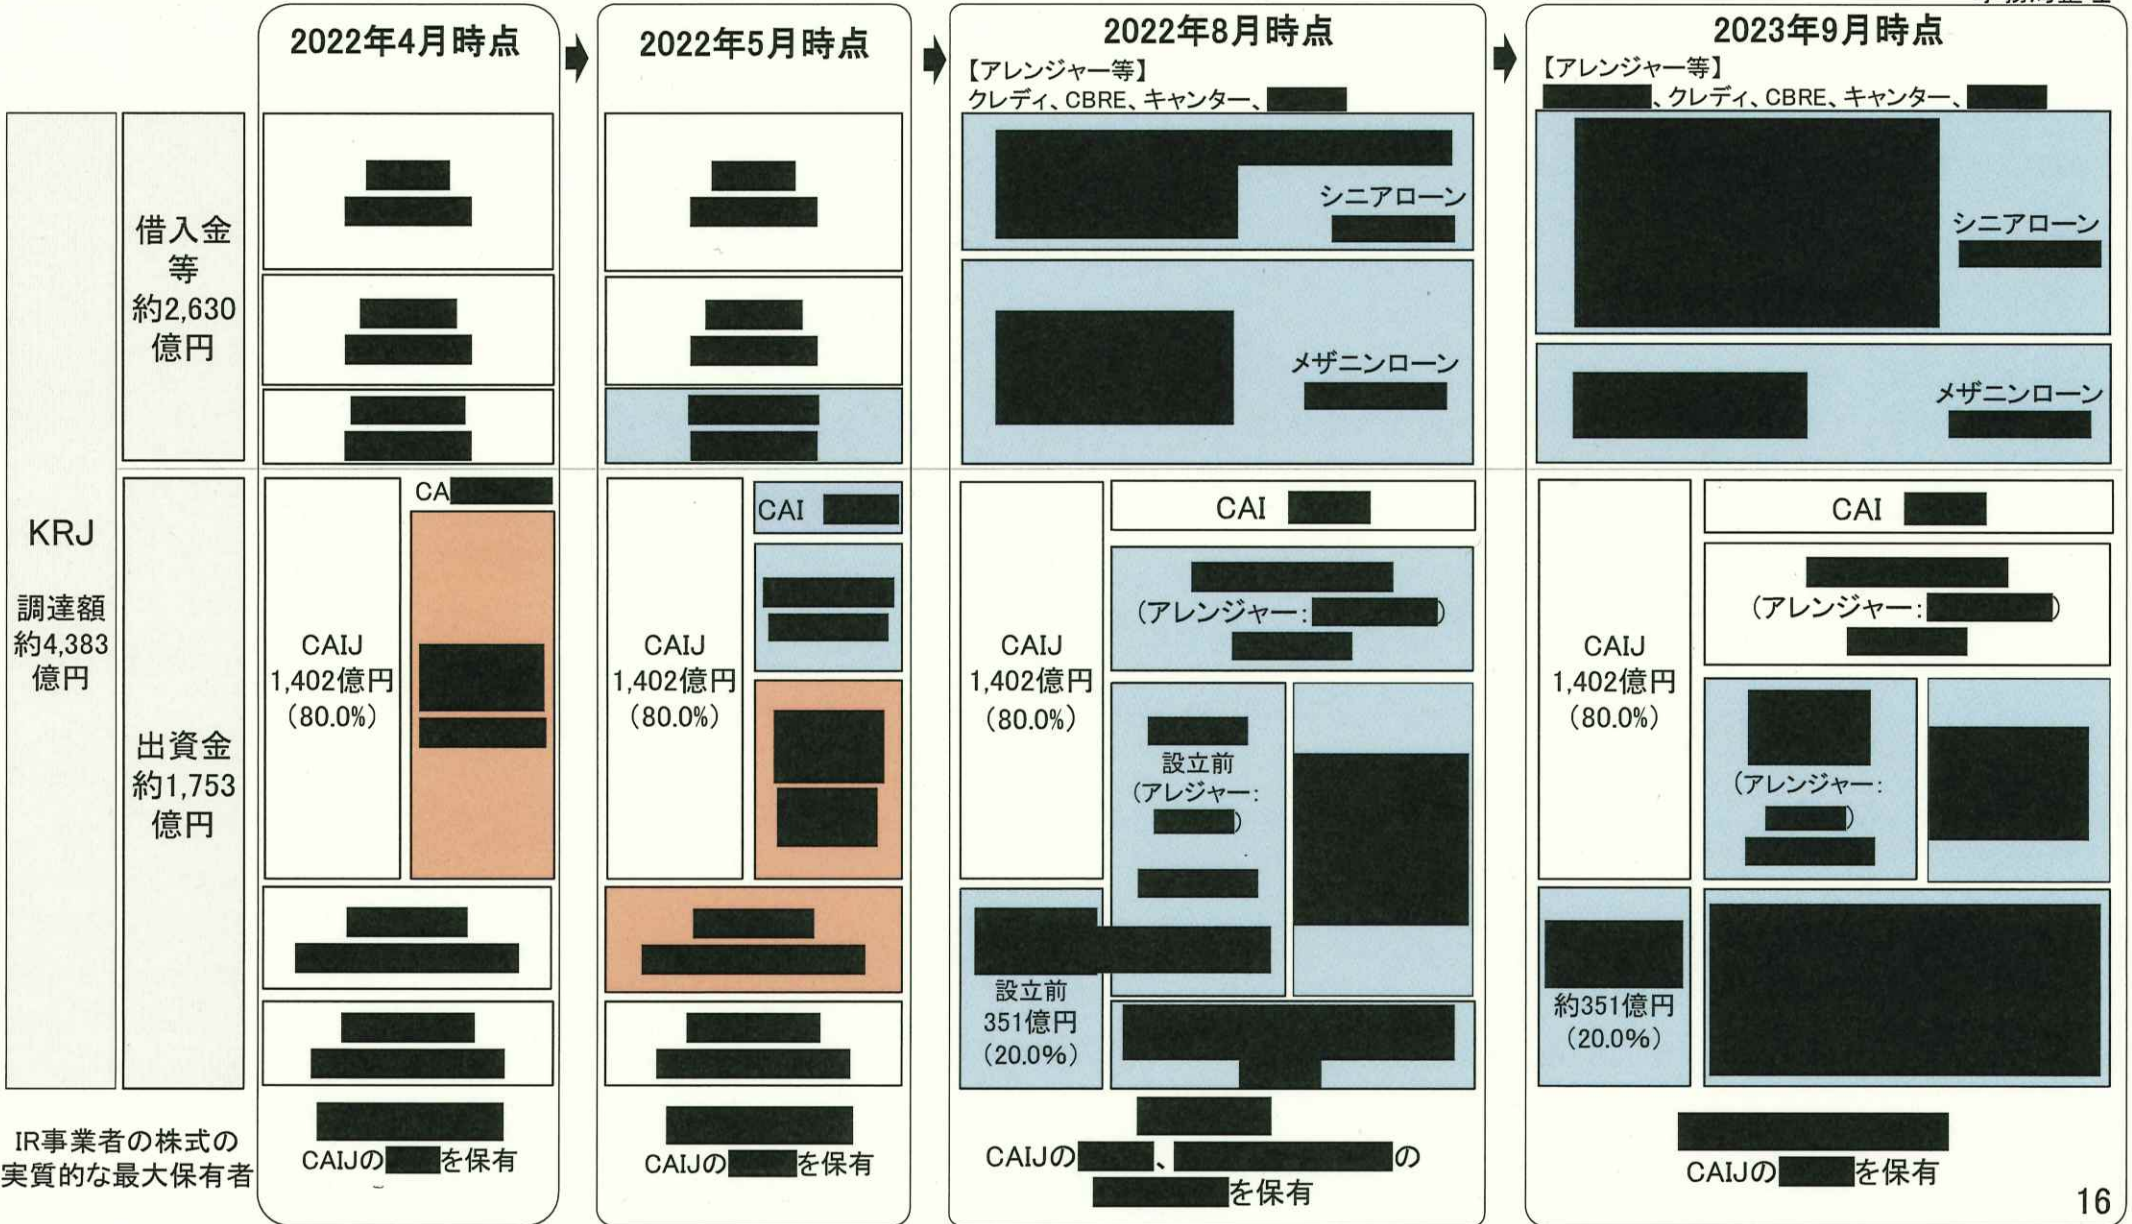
2022年4月時点

2022年5月時点

2022年8月時点
【アレンジャー等】
クレディ、CBRE、キャンター、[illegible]

2023年9月時点
【アレンジャー等】
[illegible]、クレディ、CBRE、キャンター、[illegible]

KRJ
調達額
約4,383
億円

借入金等
約2,630
億円

出資金
約1,753
億円

IR事業者の株式の実質的な最大保有者

CAIJ
1,402億円
(80.0%)

CA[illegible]

CAIJの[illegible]を保有

CAIJ
1,402億円
(80.0%)

CAI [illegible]

CAIJの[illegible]を保有

シニアローン

メザニンローン

CAIJ
1,402億円
(80.0%)

CAI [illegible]

(アレンジャー:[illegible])

設立前
(アレジャー:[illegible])

設立前
351億円
(20.0%)

CAIJの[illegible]、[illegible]の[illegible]を保有

シニアローン

メザニンローン

CAIJ
1,402億円
(80.0%)

CAI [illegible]

(アレンジャー:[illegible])

(アレンジャー:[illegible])

約351億円
(20.0%)

CAIJの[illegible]を保有

16